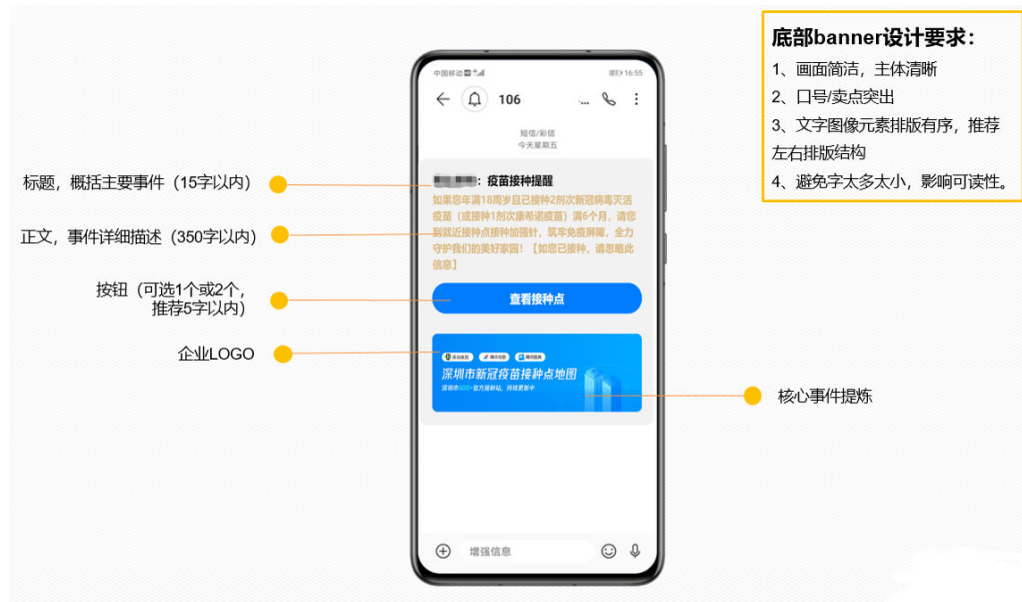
底部banner设计要求：
1、画面简洁，主体清晰
2、口号/卖点突出
3、文字图像元素排版有序，推荐左右排版结构
4、避免字太多太小，影响可读性。

中国移动 16:55
106
短信/彩信
今天星期五

标题，概括主要事件（15字以内）
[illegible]：疫苗接种提醒

正文，事件详细描述（350字以内）
如果您年满18周岁且已接种2剂次新冠病毒灭活疫苗（或接种1剂次康希诺疫苗）满6个月，请您到就近接种点接种加强针，筑牢免疫屏障，全力守护我们的美好家园！【如您已接种，请忽略此信息】

按钮（可选1个或2个，推荐5字以内）
查看接种点

企业LOGO
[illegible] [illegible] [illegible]
深圳市新冠疫苗接种点地图
深圳市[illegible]官方接种点，持续更新中

核心事件提炼

增强信息